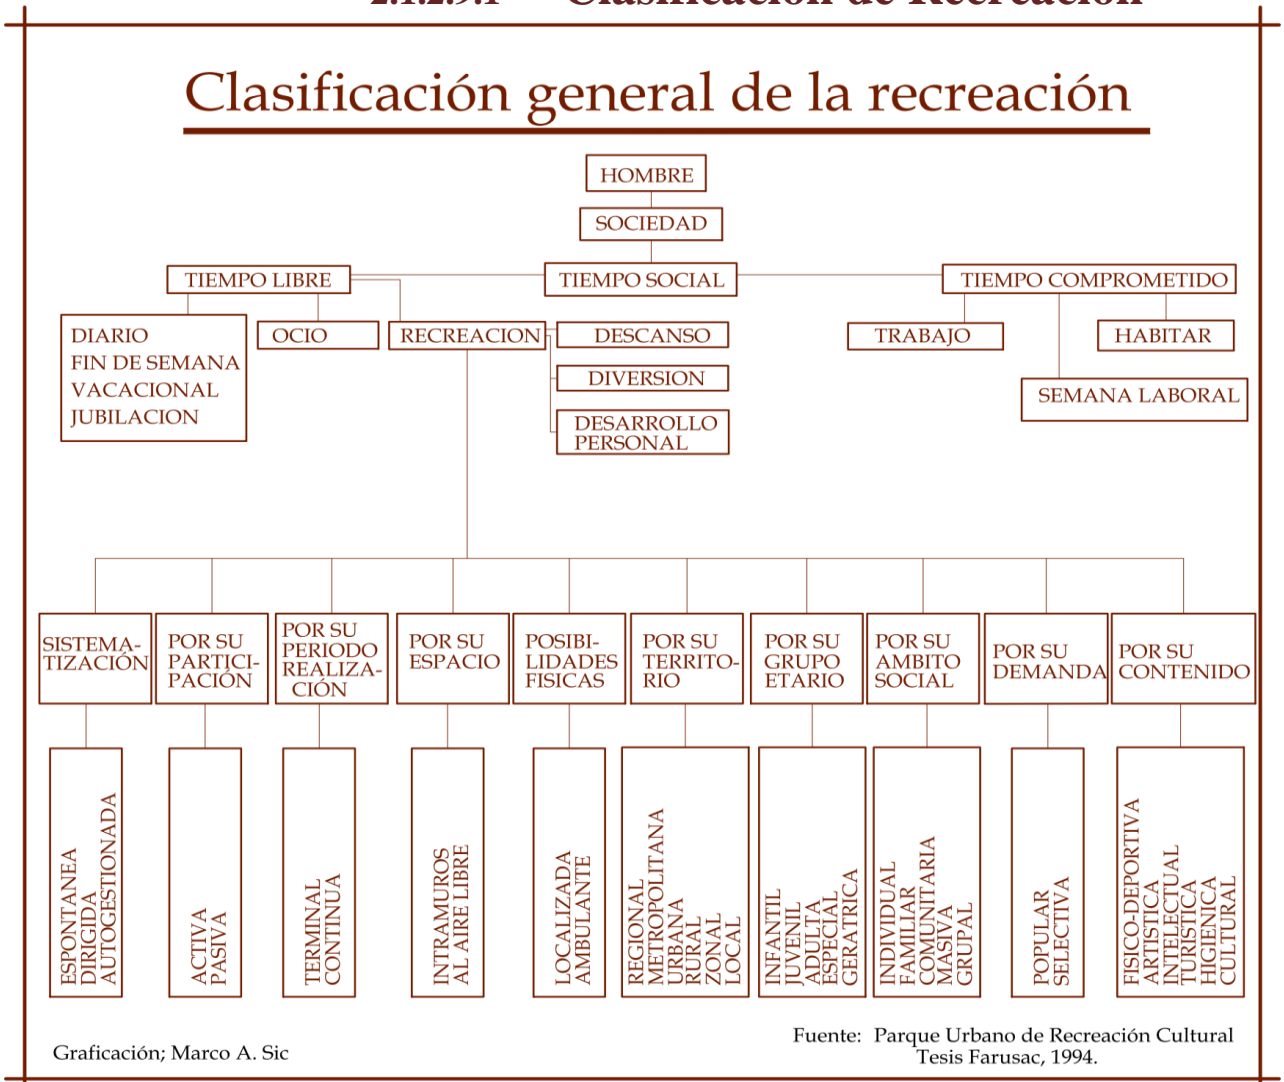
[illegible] Clasificación de Recreación

Clasificación general de la recreación

HOMBRE

SOCIEDAD

TIEMPO LIBRE

TIEMPO SOCIAL

TIEMPO COMPROMETIDO

DIARIO
FIN DE SEMANA
VACACIONAL
JUBILACION

OCIO

RECREACION

DESCANSO

DIVERSION

DESARROLLO PERSONAL

TRABAJO

HABITAR

SEMANA LABORAL

SISTEMATIZACIÓN

POR SU PARTICIPACIÓN

POR SU PERIODO REALIZACIÓN

POR SU ESPACIO

POSIBILIDADES FISICAS

POR SU TERRITORIO

POR SU GRUPO ETARIO

POR SU AMBITO SOCIAL

POR SU DEMANDA

POR SU CONTENIDO

ESPONTANEA
DIRIGIDA
AUTOGESTIONADA

ACTIVA
PASIVA

TERMINAL
CONTINUA

INTRAMUROS
AL AIRE LIBRE

LOCALIZADA
AMBULANTE

REGIONAL
METROPOLITANA
URBANA
RURAL
ZONAL
LOCAL

INFANTIL
JUVENIL
ADULTA
ESPECIAL
GERATRICA

INDIVIDUAL
FAMILIAR
COMUNITARIA
MASIVA
GRUPAL

POPULAR
SELECTIVA

FISICO-DEPORTIVA
ARTISTICA
INTELECTUAL
TURISTICA
HIGIENICA
CULTURAL

Graficación; Marco A. Sic

Fuente: Parque Urbano de Recreación Cultural
Tesis Farusac, 1994.